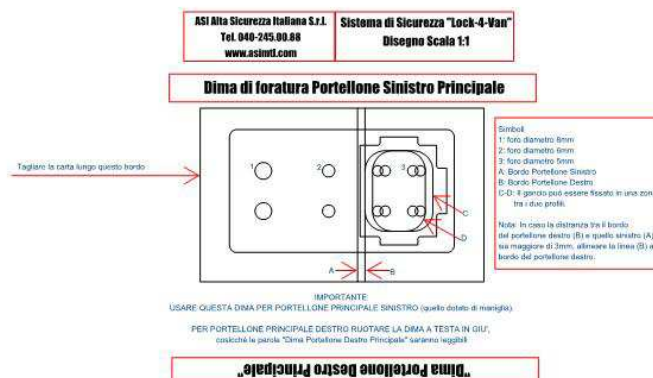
ASI Alta Sicurezza Italiana S.r.l.
Tel. 040-245.00.88
www.asimtl.com

Sistema di Sicurezza "Lock-4-Van"
Disegno Scala 1:1

Dima di foratura Portellone Sinistro Principale

Tagliare la carta lungo questo bordo

1

2

3

A

B

C

D

Simboli
1: foro diametro 8mm
2: foro diametro 6mm
3: foro diametro 5mm
A: Bordo Portellone Sinistro
B: Bordo Portellone Destro
C-D: Il gancio può essere fissato in una zona tra i due profili.

Nota: In caso la distanza tra il bordo del portellone destro (B) e quello sinistro (A) sia maggiore di 3mm, allineare la linea (B) al bordo del portellone destro.

IMPORTANTE
USARE QUESTA DIMA PER PORTELLONE PRINCIPALE SINISTRO (quello dotato di maniglia)

PER PORTELLONE PRINCIPALE DESTRO RUOTARE LA DIMA A TESTA IN GIU', cosicchè le parole "Dima Portellone Destro Principale" saranno leggibili

"Dima Portellone Destro Principale"